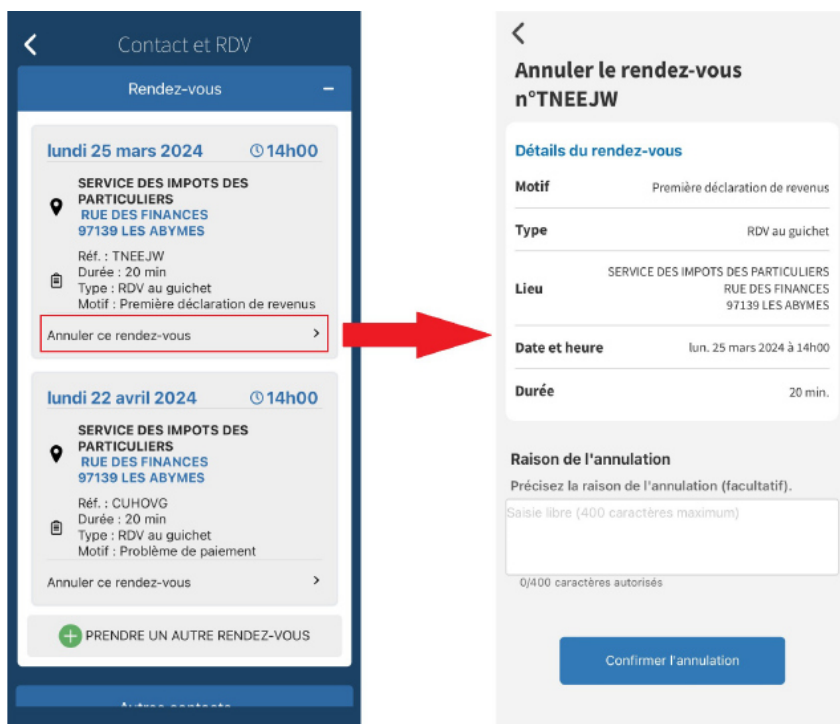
Contact et RDV

Rendez-vous

lundi 25 mars 2024 14h00

SERVICE DES IMPOTS DES PARTICULIERS
RUE DES FINANCES
97139 LES ABYMES

Réf. : TNEEJW
Durée : 20 min
Type : RDV au guichet
Motif : Première déclaration de revenus

Annuler ce rendez-vous

lundi 22 avril 2024 14h00

SERVICE DES IMPOTS DES PARTICULIERS
RUE DES FINANCES
97139 LES ABYMES

Réf. : CUHOVG
Durée : 20 min
Type : RDV au guichet
Motif : Problème de paiement

Annuler ce rendez-vous

PRENDRE UN AUTRE RENDEZ-VOUS

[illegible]

Annuler le rendez-vous n°TNEEJW

Détails du rendez-vous

| Motif | Première déclaration de revenus |
|---|---|
| Type | RDV au guichet |
| Lieu | SERVICE DES IMPOTS DES PARTICULIERS RUE DES FINANCES 97139 LES ABYMES |
| Date et heure | lun. 25 mars 2024 à 14h00 |
| Durée | 20 min. |

Raison de l'annulation

Précisez la raison de l'annulation (facultatif).

Saisie libre (400 caractères maximum)

0/400 caractères autorisés

Confirmer l'annulation